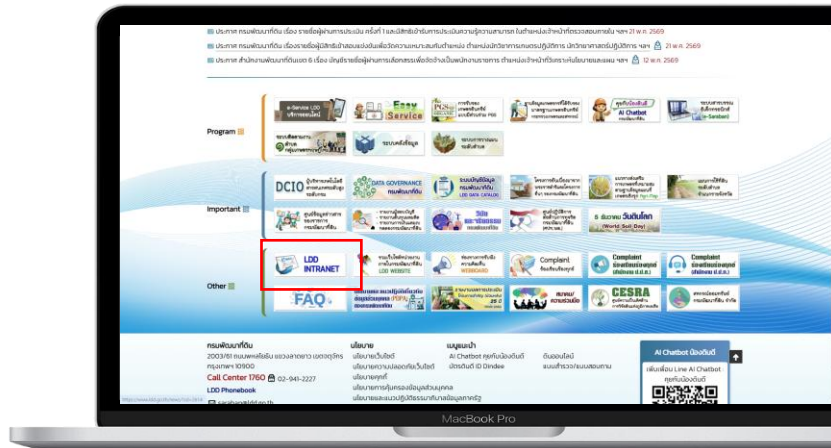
ประกาศ กรมพัฒนาที่ดิน เรื่อง รายชื่อผู้ผ่านการประเมิน ครั้งที่ 1 และมีสิทธิเข้ารับการประเมินความรู้ความสามารถ ในตำแหน่งเจ้าหน้าที่ธุรการปฏิบัติงาน ฯลฯ 21 พ.ค. 2569

ประกาศ กรมพัฒนาที่ดิน เรื่อง รายชื่อผู้มีสิทธิเข้าสอบแข่งขันเพื่อบรรจุและแต่งตั้ง ตำแหน่งนักวิชาการเกษตรปฏิบัติการ นักวิทยาศาสตร์ปฏิบัติการ ฯลฯ 21 พ.ค. 2569

ประกาศ สำนักงานพัฒนาที่ดินเขต 6 เรื่อง บัญชีรายชื่อผู้ผ่านการเลือกสรรเพื่อจัดจ้างเป็นพนักงานราชการ ตำแหน่งเจ้าหน้าที่วิเคราะห์นโยบายและแผน ฯลฯ 12 พ.ค. 2569

Program

e-Service LDD บริการออนไลน์

Easy Service

PGS

AI Chatbot

e-Saraban

Important

DCIO

DATA GOVERNANCE กรมพัฒนาที่ดิน

LDD DATA CATALOG

5 ธันวาคม วันดินโลก (World Soil Day)

Other

LDD INTRANET

LDD WEBSITE

WEBBOARD

Complaint

Complaint

Complaint

FAQ

CESRA

กรมพัฒนาที่ดิน

2003/61 ถนนพหลโยธิน แขวงลาดยาว เขตจตุจักร กรุงเทพฯ 10900

Call Center 1760 02-941-2227

LDD Phonebook

นโยบาย

นโยบายเว็บไซต์

นโยบายการรักษาความปลอดภัยเว็บไซต์

นโยบายคุกกี้

นโยบายการคุ้มครองข้อมูลส่วนบุคคล

เมนูแนะนำ

AI Chatbot คุยกับน้องดินดี

บัตรดินดี ID Dindee

ดินออนไลน์

แบบสำรวจ/แบบสอบถาม

AI Chatbot น้องดินดี

เพิ่มเพื่อน Line AI Chatbot คุยกับน้องดินดี

MacBook Pro